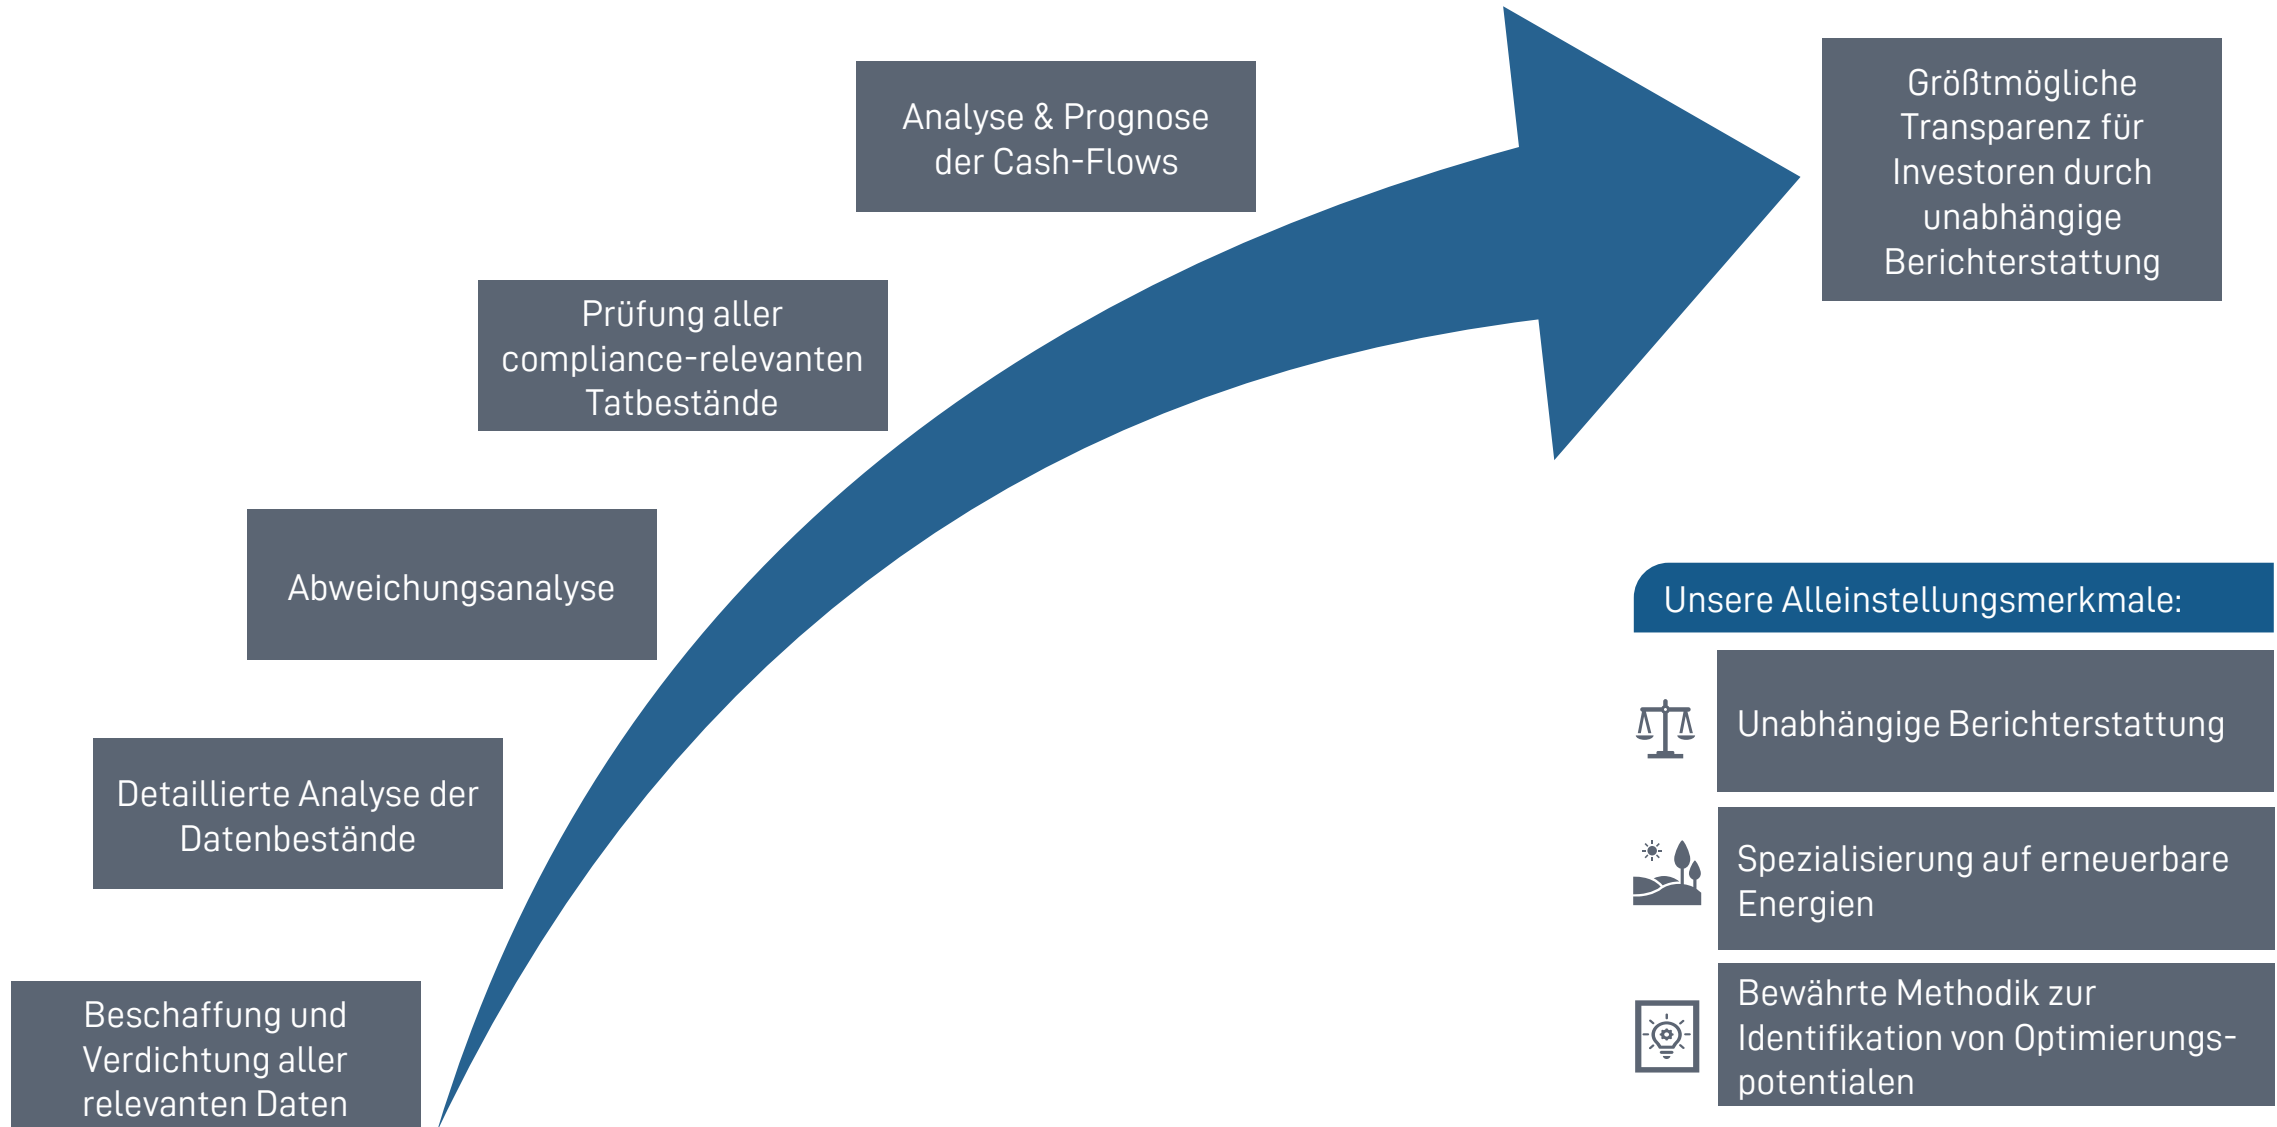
Beschaffung und Verdichtung aller relevanten Daten

Detaillierte Analyse der Datenbestände

Abweichungsanalyse

Prüfung aller compliance-relevanten Tatbestände

Analyse & Prognose der Cash-Flows

Größtmögliche Transparenz für Investoren durch unabhängige Berichterstattung

Unsere Alleinstellungsmerkmale:

Unabhängige Berichterstattung

Spezialisierung auf erneuerbare Energien

Bewährte Methodik zur Identifikation von Optimierungs-potentialen